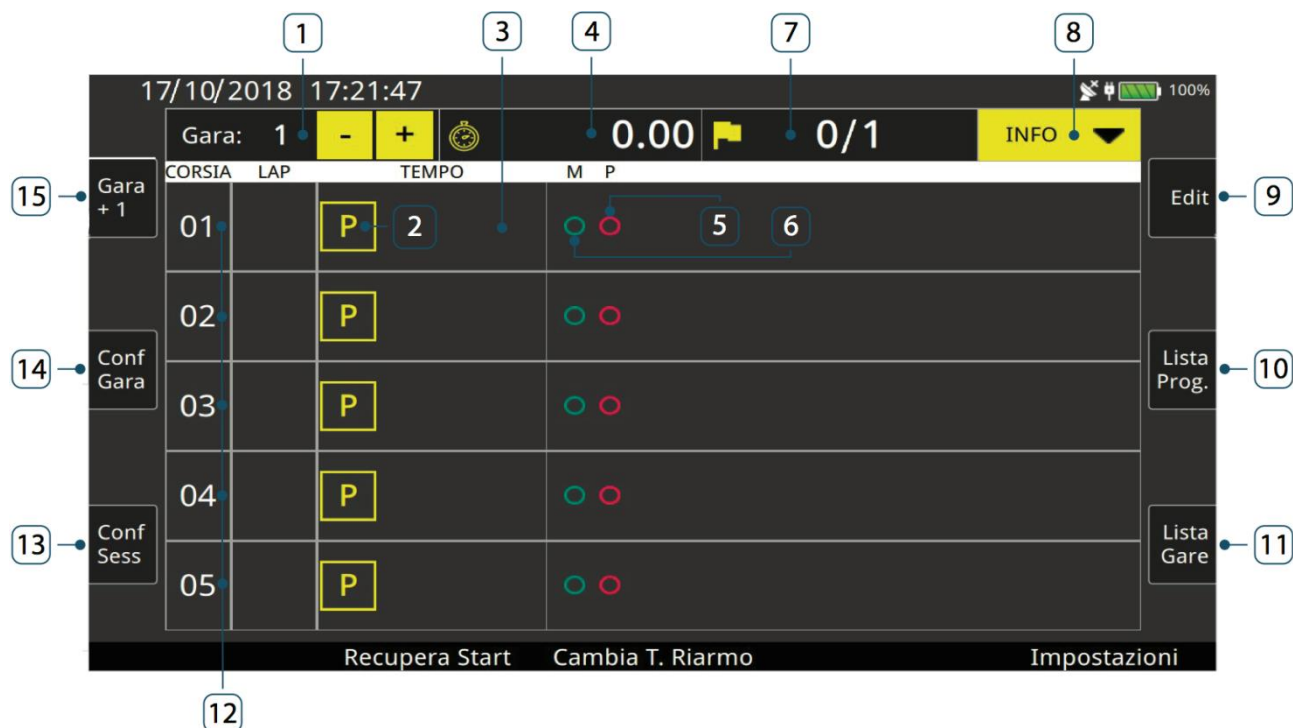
1 3 4 7 8

17/10/2018 17:21:47 100%

Gara: 1 - + 0.00 0/1 INFO

CORSIA LAP TEMPO M P

15 Gara + 1

01 P 2 5 6

Edit 9

02 P

14 Conf Gara

03 P

Lista Prog. 10

04 P

13 Conf Sess

05 P

Lista Gare 11

Recupera Start Cambia T. Riarmo Impostazioni

12